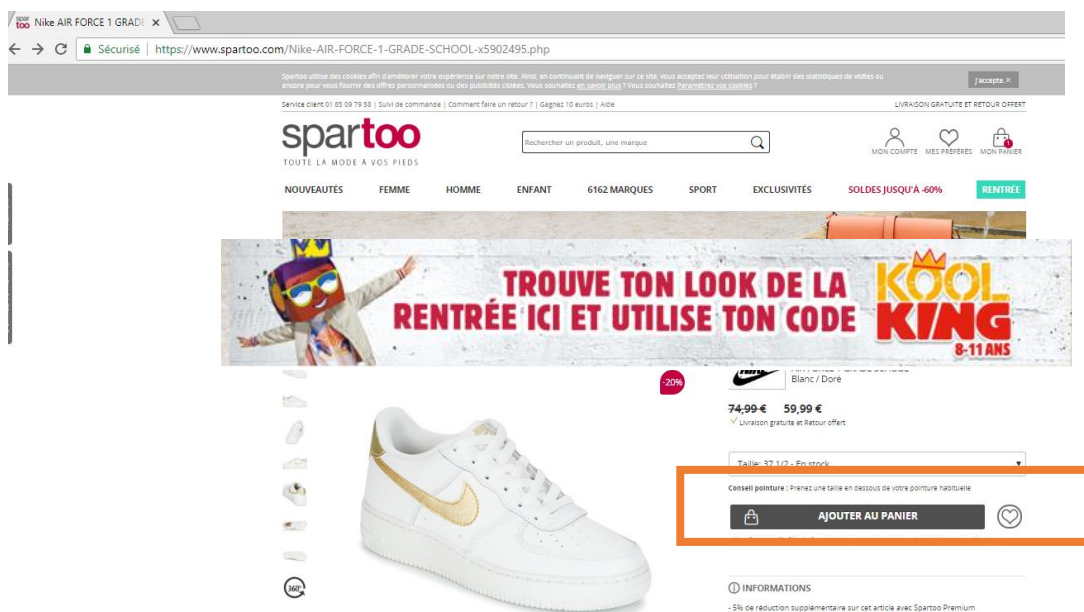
Nike AIR FORCE 1 GRADE ×

Sécurisé | https://www.spartoo.com/Nike-AIR-FORCE-1-GRADE-SCHOOL-x5902495.php

Spartoo utilise des cookies afin d'améliorer votre expérience sur notre site. Ainsi, en continuant de naviguer sur ce site, vous acceptez leur utilisation pour établir des statistiques de visites ou encore pour vous fournir des offres personnalisées ou des publicités ciblées. Vous souhaitez en savoir plus ? Vous souhaitez Paramétrez vos cookies ?

J'accepte ×

Service client 01 85 09 79 58 | Suivi de commande | Comment faire un retour ? | Gagnez 10 euros | Aide

LIVRAISON GRATUITE ET RETOUR OFFERT

spartoo
TOUTE LA MODE A VOS PIEDS

Rechercher un produit, une marque

MON COMPTE MES PRÉFÉRÉS MON PANIER

NOUVEAUTÉS FEMME HOMME ENFANT 6162 MARQUES SPORT EXCLUSIVITÉS SOLDES JUSQU'À -60% RENTRÉE

TROUVE TON LOOK DE LA RENTRÉE ICI ET UTILISE TON CODE KOOL KING 8-11 ANS

-20%

Blanc / Dore

74,99 € 59,99 €
Livraison gratuite et Retour offert

Taille: 37 1/2 - En stock

Conseil pointure : Prenez une taille en dessous de votre pointure habituelle

AJOUTER AU PANIER

INFORMATIONS

- 5% de réduction supplémentaire sur cet article avec Spartoo Premium